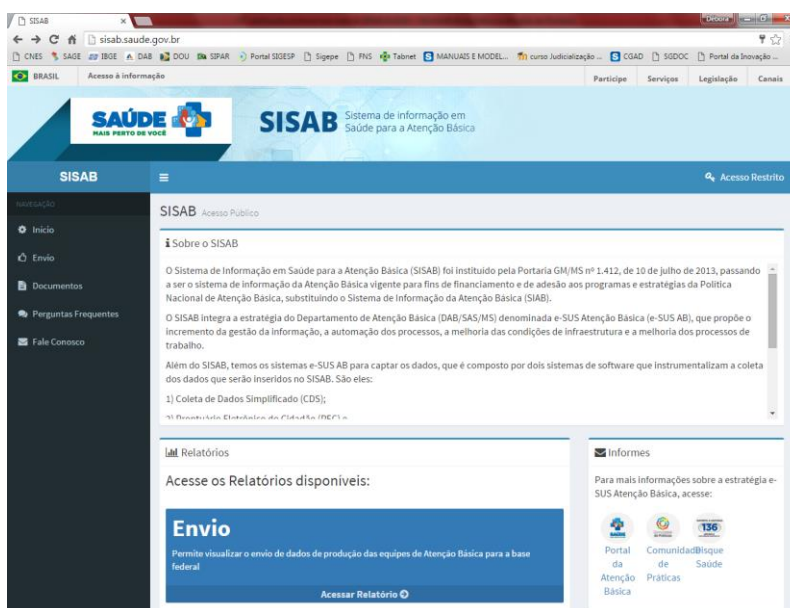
SISAB ×

Debora

sisab.saude.gov.br

CNES SAGE IBGE DAB DOU SIPAR Portal SIGESP Sigepe FNS Tabnet MANUAIS E MODEL... curso Judicialização ... CGAD SGDOC Portal da Inovação ...

BRASIL Acesso à informação Participe Serviços Legislação Canais

SAÚDE MAIS PERTO DE VOCÊ

SISAB Sistema de informação em Saúde para a Atenção Básica

SISAB

Acesso Restrito

NAVEGAÇÃO

Início

Envio

Documentos

Perguntas Frequentes

Fale Conosco

SISAB Acesso Público

Sobre o SISAB

O Sistema de Informação em Saúde para a Atenção Básica (SISAB) foi instituído pela Portaria GM/MS nº 1.412, de 10 de julho de 2013, passando a ser o sistema de informação da Atenção Básica vigente para fins de financiamento e de adesão aos programas e estratégias da Política Nacional de Atenção Básica, substituindo o Sistema de Informação da Atenção Básica (SIAB).

O SISAB integra a estratégia do Departamento de Atenção Básica (DAB/SAS/MS) denominada e-SUS Atenção Básica (e-SUS AB), que propõe o incremento da gestão da informação, a automação dos processos, a melhoria das condições de infraestrutura e a melhoria dos processos de trabalho.

Além do SISAB, temos os sistemas e-SUS AB para captar os dados, que é composto por dois sistemas de software que instrumentalizam a coleta dos dados que serão inseridos no SISAB. São eles:

1) Coleta de Dados Simplificado (CDS);

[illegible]

Relatórios

Acesse os Relatórios disponíveis:

Envio

Permite visualizar o envio de dados de produção das equipes de Atenção Básica para a base federal

Acessar Relatório

Informes

Para mais informações sobre a estratégia e-SUS Atenção Básica, acesse:

136

Portal da Atenção Básica

Comunidade de Práticas

Disque Saúde